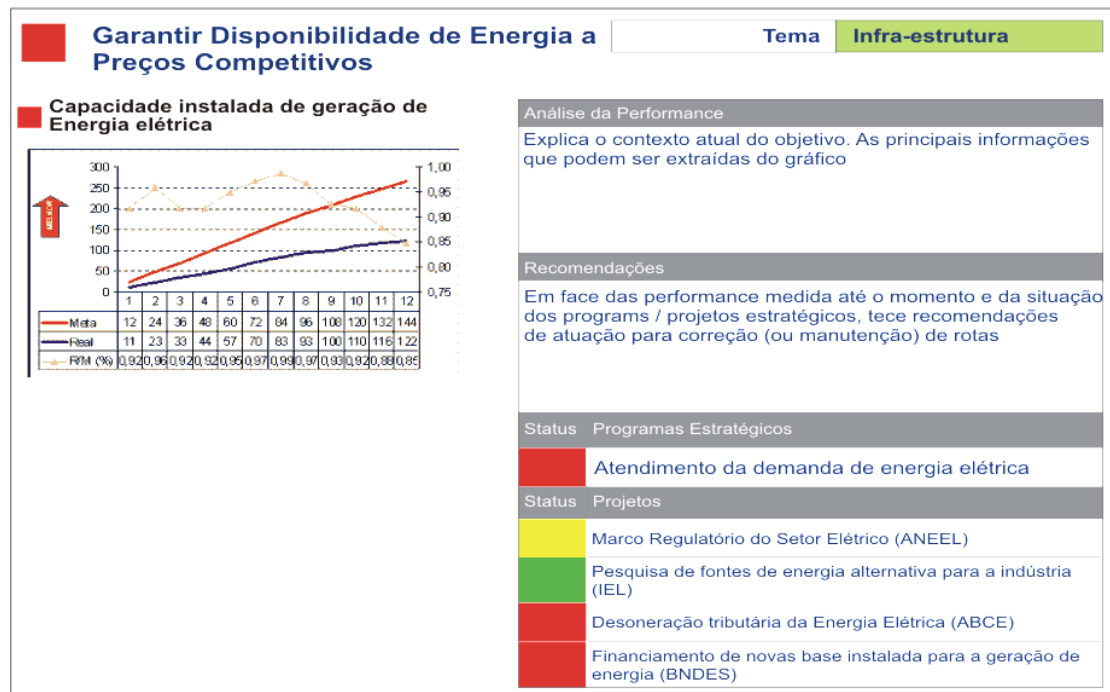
Garantir Disponibilidade de Energia a Preços Competitivos

| Tema | Infra-estrutura |
|---|---|

Capacidade instalada de geração de Energia elétrica

300
250
200
150
100
50
0

1,00
0,95
0,90
0,85
0,80
0,75

MELHOR

| | 1 | 2 | 3 | 4 | 5 | 6 | 7 | 8 | 9 | 10 | 11 | 12 |
|---|---|---|---|---|---|---|---|---|---|---|---|---|
| Meta | 12 | 24 | 36 | 48 | 60 | 72 | 84 | 96 | 108 | 120 | 132 | 144 |
| Real | 11 | 23 | 33 | 44 | 57 | 70 | 83 | 93 | 100 | 110 | 116 | 122 |
| R/M (%) | 0,92 | 0,96 | 0,92 | 0,92 | 0,95 | 0,97 | 0,99 | 0,97 | 0,93 | 0,92 | 0,88 | 0,85 |

Análise da Performance

Explica o contexto atual do objetivo. As principais informações que podem ser extraídas do gráfico

Recomendações

Em face das performance medida até o momento e da situação dos programs / projetos estratégicos, tece recomendações de atuação para correção (ou manutenção) de rotas

Status Programas Estratégicos

Atendimento da demanda de energia elétrica

Status Projetos

Marco Regulatório do Setor Elétrico (ANEEL)

Pesquisa de fontes de energia alternativa para a indústria (IEL)

Desoneração tributária da Energia Elétrica (ABCE)

Financiamento de novas base instalada para a geração de energia (BNDES)